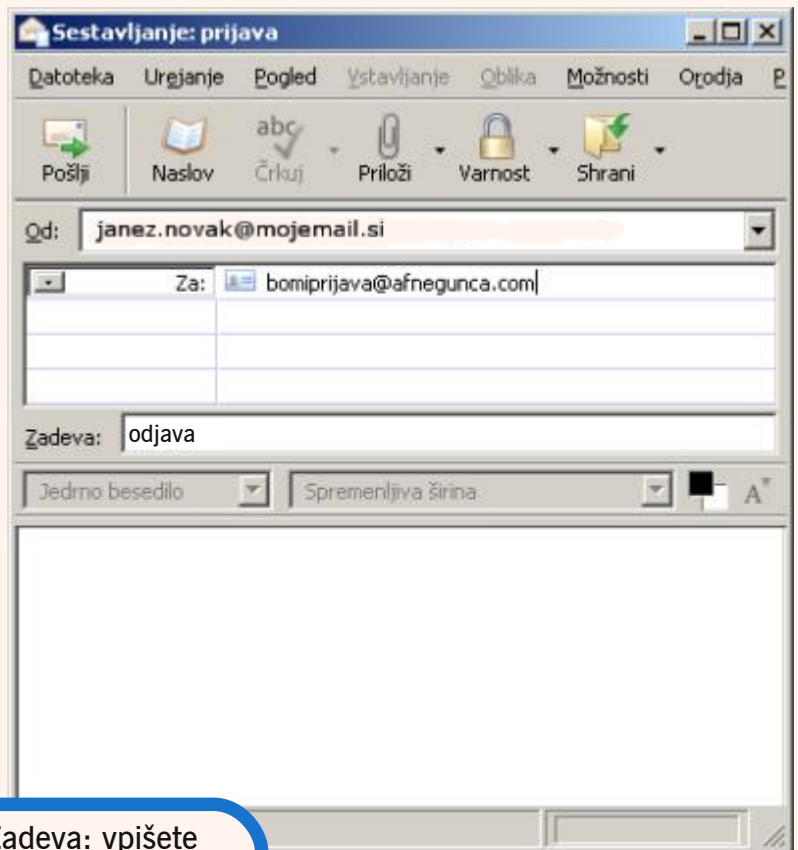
Sestavljanje: prijava

Datoteka Urejanje Pogled Vstavljanje Oblika Možnosti Orodja P

Pošlji Naslov abc Črkuj Priloži Varnost Shrani

Od: janez.novak@mojemail.si

Za: bomiprijava@afnegunca.com

Zadeva: odjava

Jedrno besedilo Spremenljiva širina A

Zadeva: vpišete